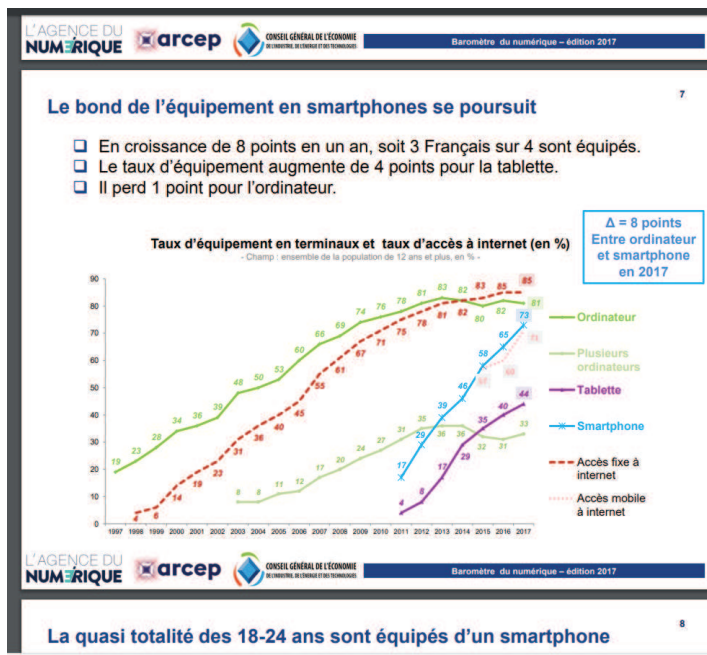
L'AGENCE DU NUMÉRIQUE arcep CONSEIL GÉNÉRAL DE L'ÉCONOMIE DE L'INDUSTRIE, DE L'ÉNERGIE ET DES TECHNOLOGIES

Baromètre du numérique – édition 2017

Le bond de l'équipement en smartphones se poursuit

7

En croissance de 8 points en un an, soit 3 Français sur 4 sont équipés.
Le taux d'équipement augmente de 4 points pour la tablette.
Il perd 1 point pour l'ordinateur.

Δ = 8 points Entre ordinateur et smartphone en 2017

Taux d'équipement en terminaux et taux d'accès à internet (en %)
- Champ : ensemble de la population de 12 ans et plus, en % -

90 80 70 60 50 40 30 20 10 0

1997 1998 1999 2000 2001 2002 2003 2004 2005 2006 2007 2008 2009 2010 2011 2012 2013 2014 2015 2016 2017

19 23 28 34 36 39 48 50 53 60 66 69 74 76 78 81 83 82 80 82 81

4 6 14 19 22 31 36 40 45 55 61 67 71 75 78 81 82 83 85 85

8 8 11 12 17 20 24 27 31 35 36 36 32 31 33

17 29 39 46 58 65 73

4 8 17 29 35 40 44

57 69 71

Ordinateur
Plusieurs ordinateurs
Tablette
Smartphone
Accès fixe à internet
Accès mobile à internet

L'AGENCE DU NUMÉRIQUE arcep CONSEIL GÉNÉRAL DE L'ÉCONOMIE DE L'INDUSTRIE, DE L'ÉNERGIE ET DES TECHNOLOGIES

Baromètre du numérique – édition 2017

La quasi totalité des 18-24 ans sont équipés d'un smartphone

8